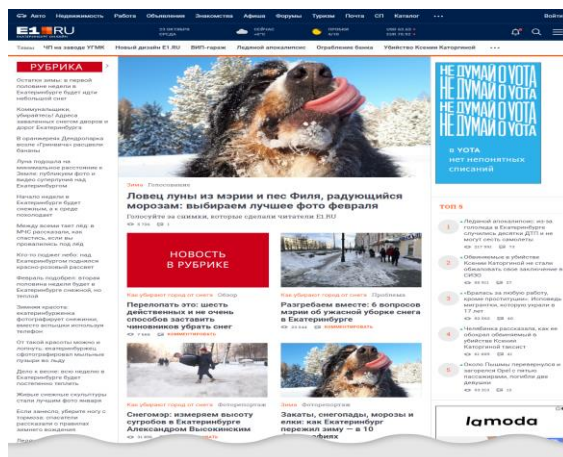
Авто Недвижимость Работа Объявления Знакомства Афиша Форумы Туризм Почта СП Каталог ··· Войти

E1.RU

Темы ЧП на заводе УГМК Новый дизайн E1.RU ВИП-гараж Ледяной апокалипсис Ограбление банка Убийство Ксении Каторгиной ···

РУБРИКА

Остатки зимы: в первой половине недели в Екатеринбурге будет идти небольшой снег

Коммунальщики, убирайтесь! Адреса заваленных снегом дворов и дорог Екатеринбурга

В аэропорту Домодедово возле «Гринвича» расцвели бананы

Луна подошла на минимальное расстояние к Земле: публикуем фото и видео суперлуния над Екатеринбургом

Начало недели в Екатеринбурге будет снежным, а к среде похолодает

Между всеми тает лед: в МЧС рассказали, как спастись, если вы провалились под лед

Кто-то подает небо: над Екатеринбургом поднялся красно-розовый рассвет

Февраль подобрел: вторая половина недели будет в Екатеринбурге снежной, но теплой

Зимняя красота екатеринбуржцы фотографируют снежинки, вместо большого используя телефон

От такой красоты можно и лопнуть: екатеринбуржец сфотографировал мыльные пузыри во льду

Дело к весне: всю неделю в Екатеринбурге будет постепенно теплеть

Живые снежные скульптуры стали лучшими фото января

Если занесло, уберите ногу с тормоза: спасатели рассказали о правилах зимнего вождения

НЕ ДУМАЙ О VOTA
НЕ ДУМАЙ О VOTA
НЕ ДУМАЙ О VOTA
НЕ ДУМАЙ О VOTA
НЕ ДУМАЙ О VOTA
НЕ ДУМАЙ О VOTA

в VOTA нет непонятных списаний

Зима Голосование

Ловец луны из мэрии и пес Филя, радующийся морозам: выбираем лучшее фото февраля

Голосуйте за снимки, которые сделали читатели E1.RU

ТОП 5

1 «Ледяной апокалипсис: из-за гололеда в Екатеринбурге случились десятки ДТП и не могут сесть самолеты

2 Обвиняемые в убийстве Ксении Каторгиной не стали обжаловать свое заключение в СИЗО

3 «Братаюсь за любую работу, кроме проституции». Исповедь мигрантки, которую украли в 17 лет

4 Челябинка рассказала, как ее обокрал обвиняемый в убийстве Ксении Каторгиной таксист

5 Около Пышмы перевернулся и загорелся Opel с пятью пассажирами, погибла две девушки

НОВОСТЬ В РУБРИКЕ

Как убирают город от снега Обзор

Переплопать это: шесть действенных и не очень способов заставить чиновников убрать снег

КОММЕНТИРОВАТЬ

Как убирают город от снега Проблемы

Разгребаем вместе: 6 вопросов мэрии об ужасной уборке снега в Екатеринбурге

КОММЕНТИРОВАТЬ

Как убирают город от снега Фотопроект

Снегомэр: измеряем высоту сугробов в Екатеринбурге Александром Высокинским

Зима Фотопроект

Закаты, снегопады, морозы и илки: как Екатеринбург пережил зиму – в 10 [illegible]

lamoda